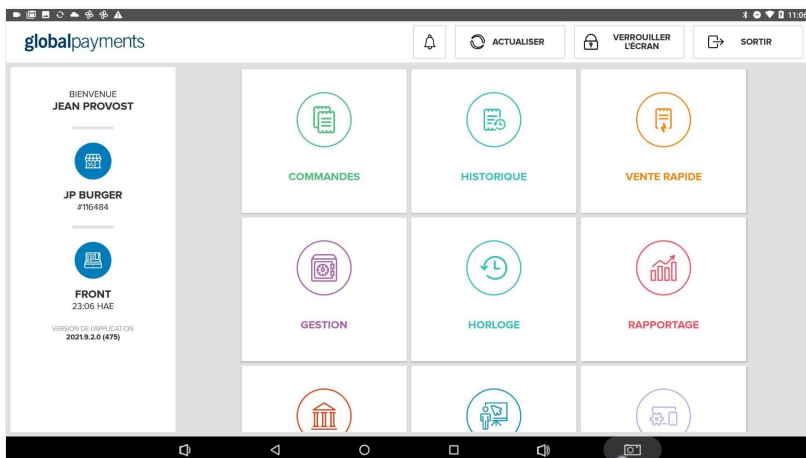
11:06

globalpayments

ACTUALISER

VERROUILLER L'ÉCRAN

SORTIR

BIENVENUE
JEAN PROVOST

JP BURGER
#116484

FRONT
23:06 HAE

VERSION DE L'APPLICATION
2021.9.2.0 (475)

COMMANDES

HISTORIQUE

VENTE RAPIDE

GESTION

HORLOGE

RAPPORTAGE